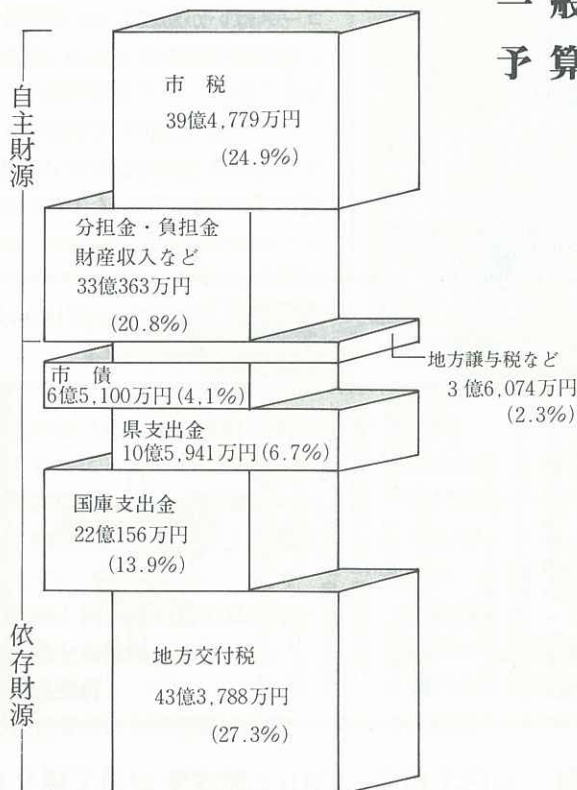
一 般

予 算

自主財源

市 税
39億4,779万円
(24.9%)

分担金・負担金
財産収入など
33億363万円
(20.8%)

地方譲与税など
3億6,074万円
(2.3%)

市 債
6億5,100万円(4.1%)

県支出金
10億5,941万円(6.7%)

国庫支出金
22億156万円
(13.9%)

依存財源

地方交付税
43億3,788万円
(27.3%)